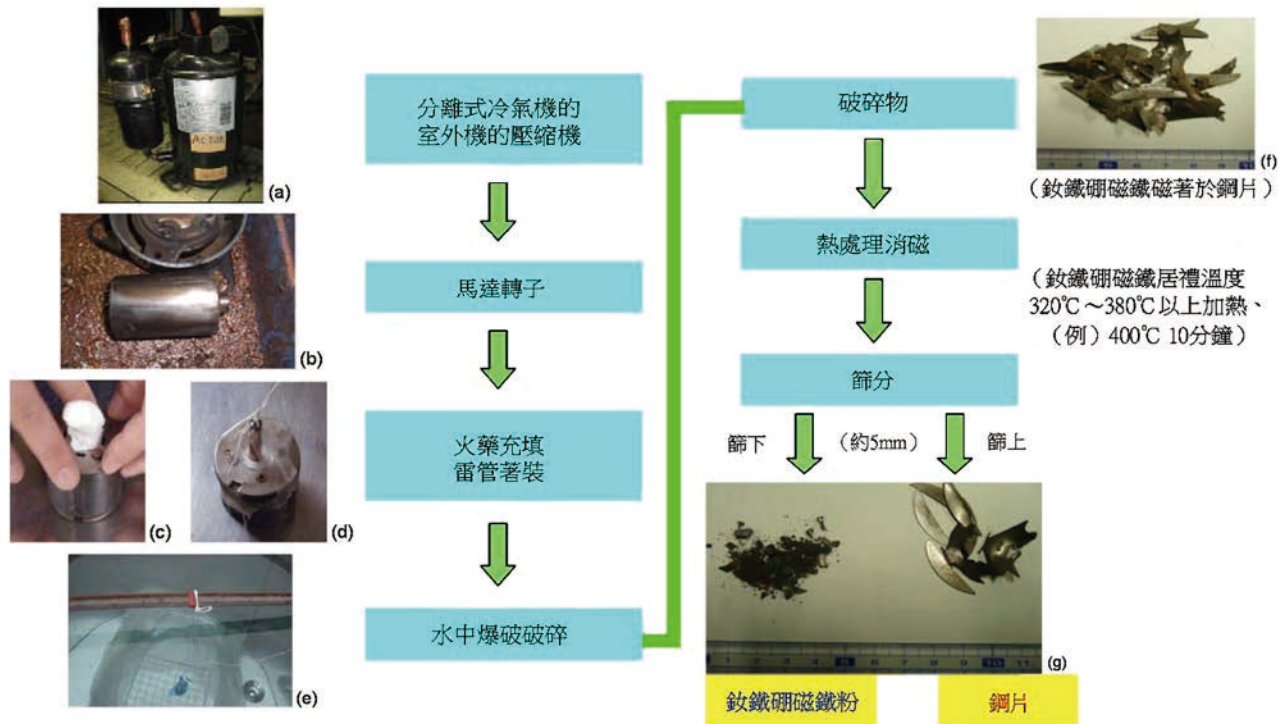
(a)

(b)

(c)

(d)

(e)

分離式冷氣機的室外機的壓縮機

馬達轉子

火藥充填
雷管著裝

水中爆破破碎

破碎物

(f)

（釹鐵硼磁鐵磁著於鋼片）

熱處理消磁

（釹鐵硼磁鐵居禮溫度 320℃～380℃以上加熱、（例）400℃ 10分鐘）

篩分

篩下

（約5mm）

篩上

(g)

釹鐵硼磁鐵粉

鋼片